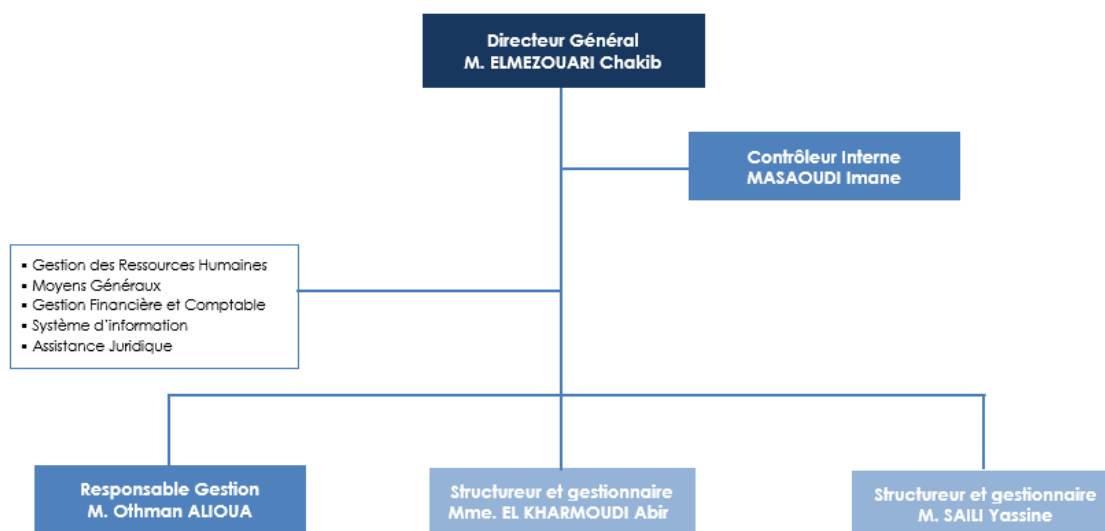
Directeur Général
M. ELMEZOUARI Chakib

Contrôleur Interne
MASAOUDI Imane

▪ Gestion des Ressources Humaines
▪ Moyens Généraux
▪ Gestion Financière et Comptable
▪ Système d'information
▪ Assistance Juridique

Responsable Gestion
M. Othman ALIOUA

Structureur et gestionnaire
Mme. EL KHARMOUDI Abir

Structureur et gestionnaire
M. SAILI Yassine